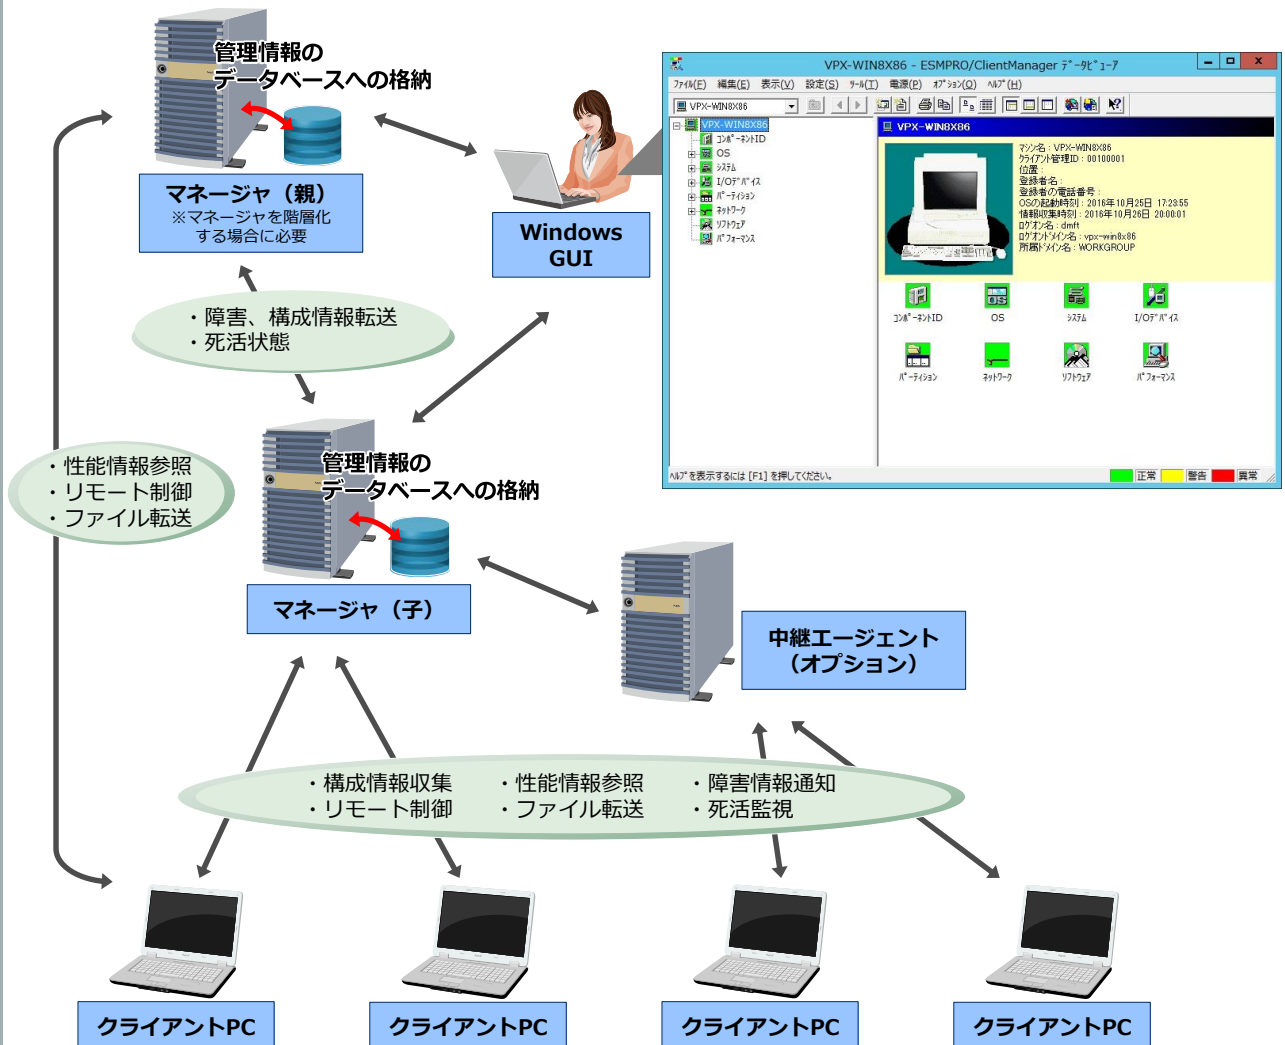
管理情報の
データベースへの格納

マネージャ（親）
※マネージャを階層化する場合に必要

Windows GUI

VPX-WIN8X86 - ESMPRO/ClientManager データビューア

ファイル(F) 編集(E) 表示(V) 設定(S) ツール(T) 電源(P) オプション(O) ヘルプ(H)

VPX-WIN8X86

VPX-WIN8X86
コンポーネントID
OS
システム
I/Oデバイス
パーティション
ネットワーク
ソフトウェア
パフォーマンス

VPX-WIN8X86

マシン名：VPX-WIN8X86
クライアント管理ID：00100001
位置：
登録者名：
登録者の電話番号：
OSの起動時刻：2016年10月25日 17:23:55
情報収集時刻：2016年10月26日 20:00:01
ログオン名：dmft
ログオンドメイン名：vpx-win8x86
所属ドメイン名：WORKGROUP

コンポーネントID
OS
システム
I/Oデバイス
パーティション
ネットワーク
ソフトウェア
パフォーマンス

ヘルプを表示するには [F1] を押してください。
正常 警告 異常

・障害、構成情報転送
・死活状態

・性能情報参照
・リモート制御
・ファイル転送

管理情報の
データベースへの格納

マネージャ（子）

中継エージェント
（オプション）

・構成情報収集
・リモート制御
・性能情報参照
・ファイル転送
・障害情報通知
・死活監視

クライアントPC
クライアントPC
クライアントPC
クライアントPC